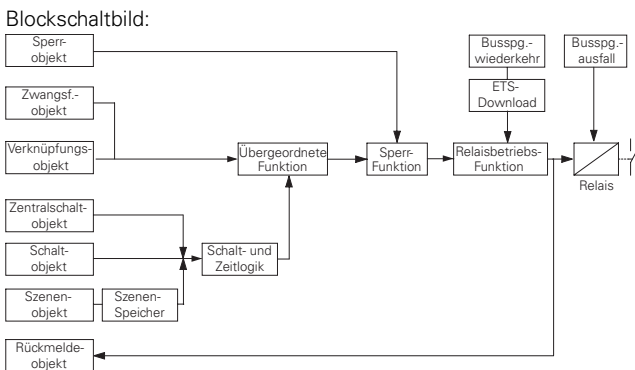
Blockschaltbild:

Sperr-objekt

Busspg.-wiederkehr

Busspg.-ausfall

ETS-Download

Zwangsf.-objekt

Verknüpfungs-objekt

Übergeordnete Funktion

Sperr-Funktion

Relaisbetriebs-Funktion

Relais

Zentralschalt-objekt

Schalt-objekt

Schalt- und Zeitlogik

Szenen-objekt

Szenen-Speicher

Rückmelde-objekt